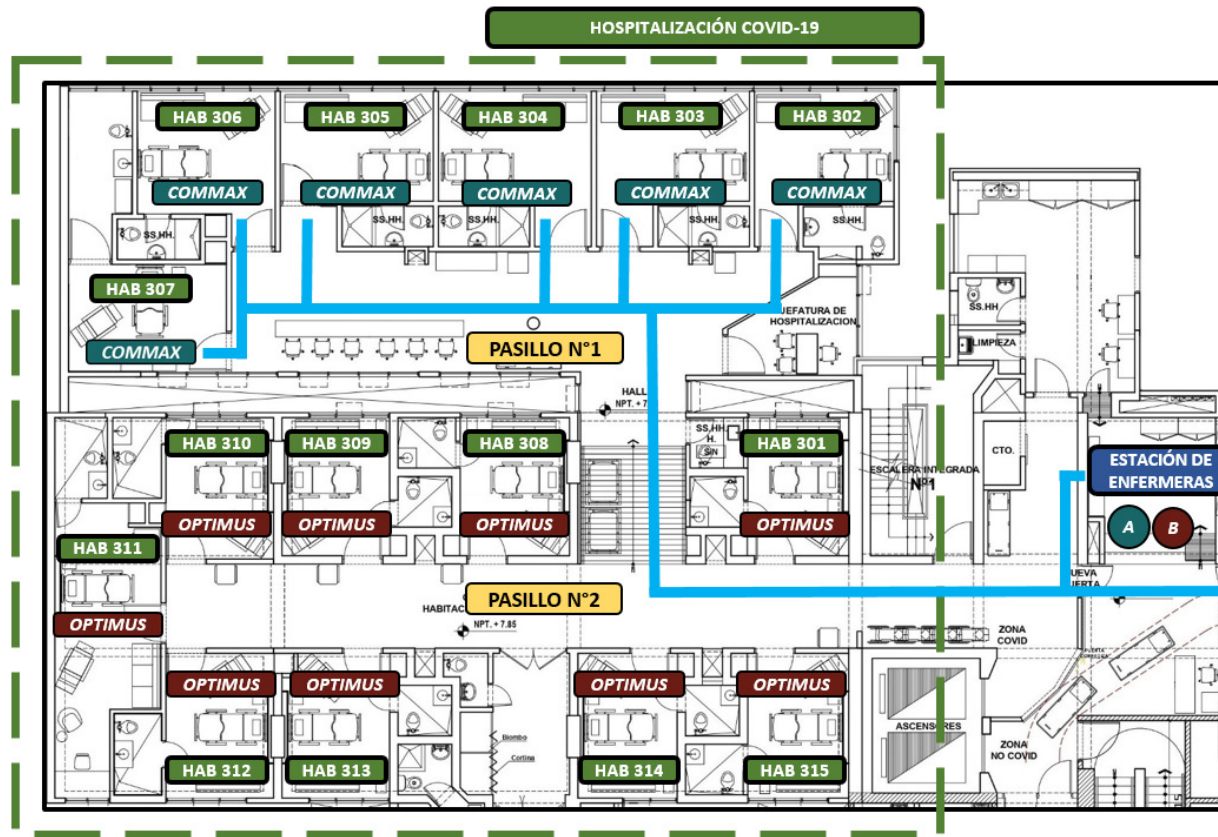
HOSPITALIZACIÓN COVID-19

HAB 306
HAB 305
HAB 304
HAB 303
HAB 302

COMMAX
COMMAX
COMMAX
COMMAX
COMMAX

SS.HH.
SS.HH.
SS.HH.
SS.HH
SS.HH.

HAB 307

COMMAX

PASILLO N°1

JEFATURA DE HOSPITALIZACION

SS.HH

LIMPIEZA

HALL
NPT. + 7.

HAB 310
HAB 309
HAB 308
HAB 301

SS.HH.
H.
SIN

ESCALERA INTEGRADA
N°1

CTO.

ESTACIÓN DE ENFERMERAS

A
B

OPTIMUS
OPTIMUS
OPTIMUS
OPTIMUS

HAB 311

OPTIMUS

HABITAC
NPT. + 7.85

PASILLO N°2

UEVA
IERTA

ZONA COVID

OPTIMUS
OPTIMUS
OPTIMUS
OPTIMUS

Biombo
Cortina

ASCENSORES

ZONA NO COVID

HAB 312
HAB 313
HAB 314
HAB 315